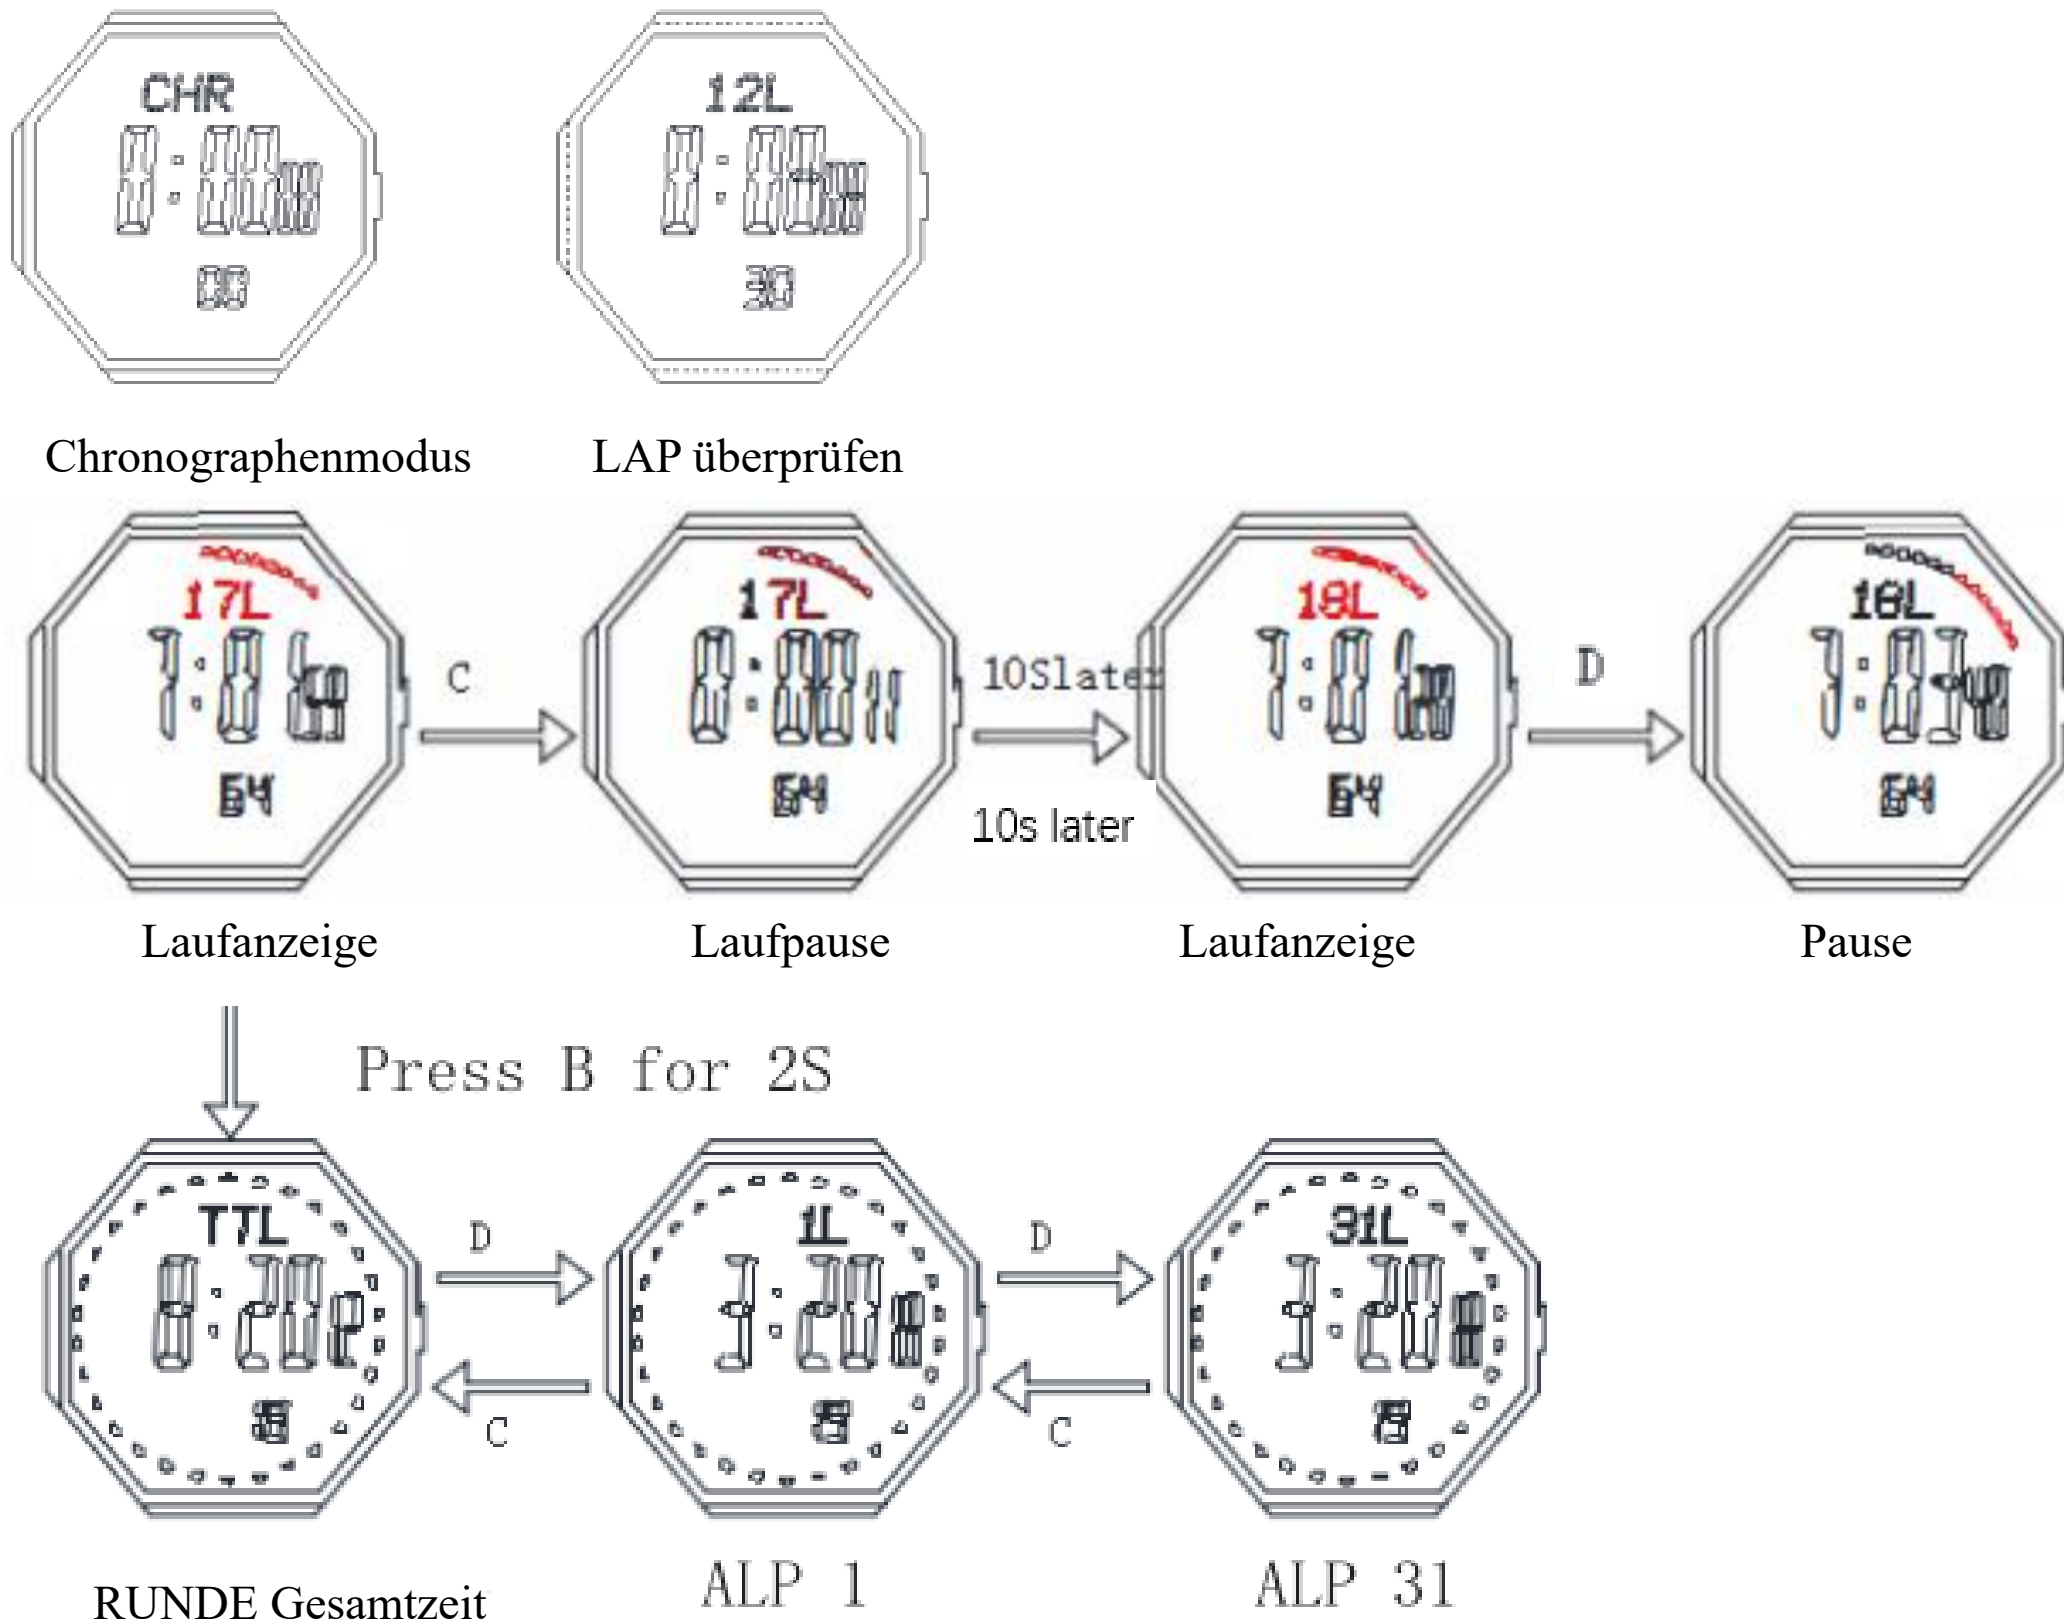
CHR

12L

Chronographenmodus

LAP überprüfen

17L

C

17L

10Slater

18L

D

18L

10s later

Laufanzeige

Laufpause

Laufanzeige

Pause

Press B for 2S

TTL

D

1L

D

31L

C

C

RUNDE Gesamtzeit

ALP 1

ALP 31